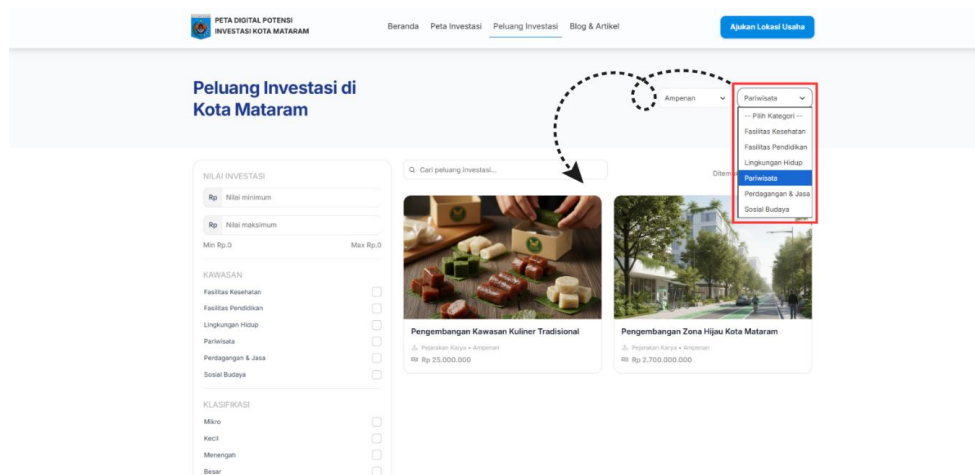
PETA DIGITAL POTENSI INVESTASI KOTA MATARAM

Beranda Peta Investasi Peluang Investasi Blog & Artikel

Ajukan Lokasi Usaha

Peluang Investasi di Kota Mataram

Ampenan

Pariwisata

-- Pilih Kategori --
Fasilitas Kesehatan
Fasilitas Pendidikan
Lingkungan Hidup
Pariwisata
Perdagangan & Jasa
Sosial Budaya

NILAI INVESTASI

Rp Nilai minimum

Rp Nilai maksimum

Min Rp.0 Max Rp.0

KAWASAN

Fasilitas Kesehatan
Fasilitas Pendidikan
Lingkungan Hidup
Pariwisata
Perdagangan & Jasa
Sosial Budaya

KLASIFIKASI

Mikro
Kecil
Menengah
Besar

Cari peluang investasi...

Ditem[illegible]

Pengembangan Kawasan Kuliner Tradisional
Pejarakan Karya • Ampenan
Rp 25.000.000

Pengembangan Zona Hijau Kota Mataram
Pejarakan Karya • Ampenan
Rp 2.700.000.000